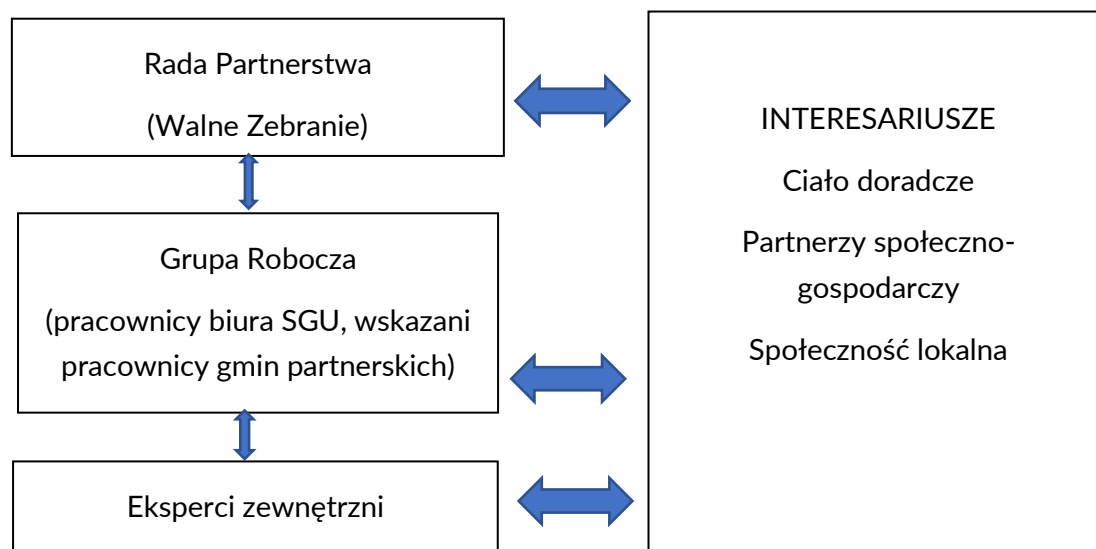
Rada Partnerstwa

(Walne Zebranie)

Grupa Robocza

(pracownicy biura SGU, wskazani pracownicy gmin partnerskich)

Eksperci zewnętrzni

INTERESARIUSZE

Ciało doradcze

Partnerzy społeczno-gospodarczy

Społeczność lokalna